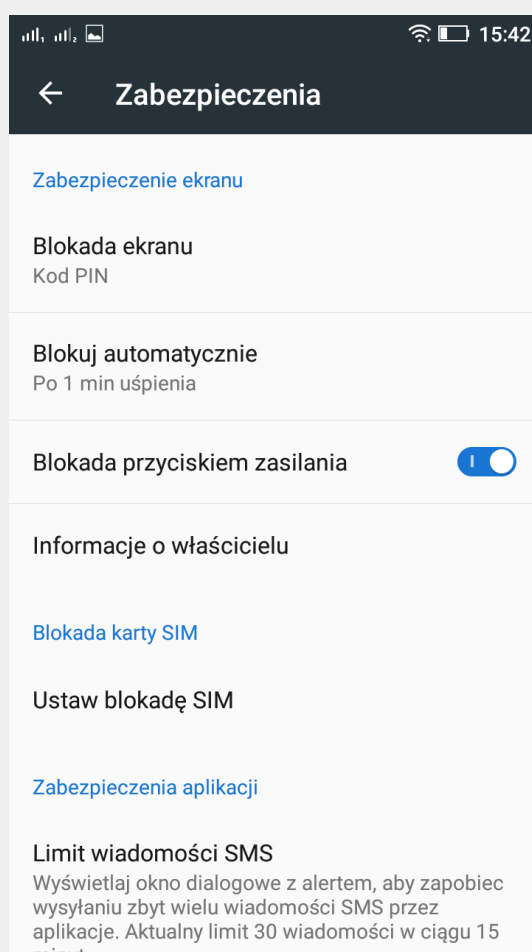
15:42

Zabezpieczenia

Zabezpieczenie ekranu

Blokada ekranu
Kod PIN

Blokuj automatycznie
Po 1 min uśpienia

Blokada przyciskiem zasilania

Informacje o właścicielu

Blokada karty SIM

Ustaw blokadę SIM

Zabezpieczenia aplikacji

Limit wiadomości SMS
Wyświetlaj okno dialogowe z alertem, aby zapobiec wysyłaniu zbyt wielu wiadomości SMS przez aplikacje. Aktualny limit 30 wiadomości w ciągu 15 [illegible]